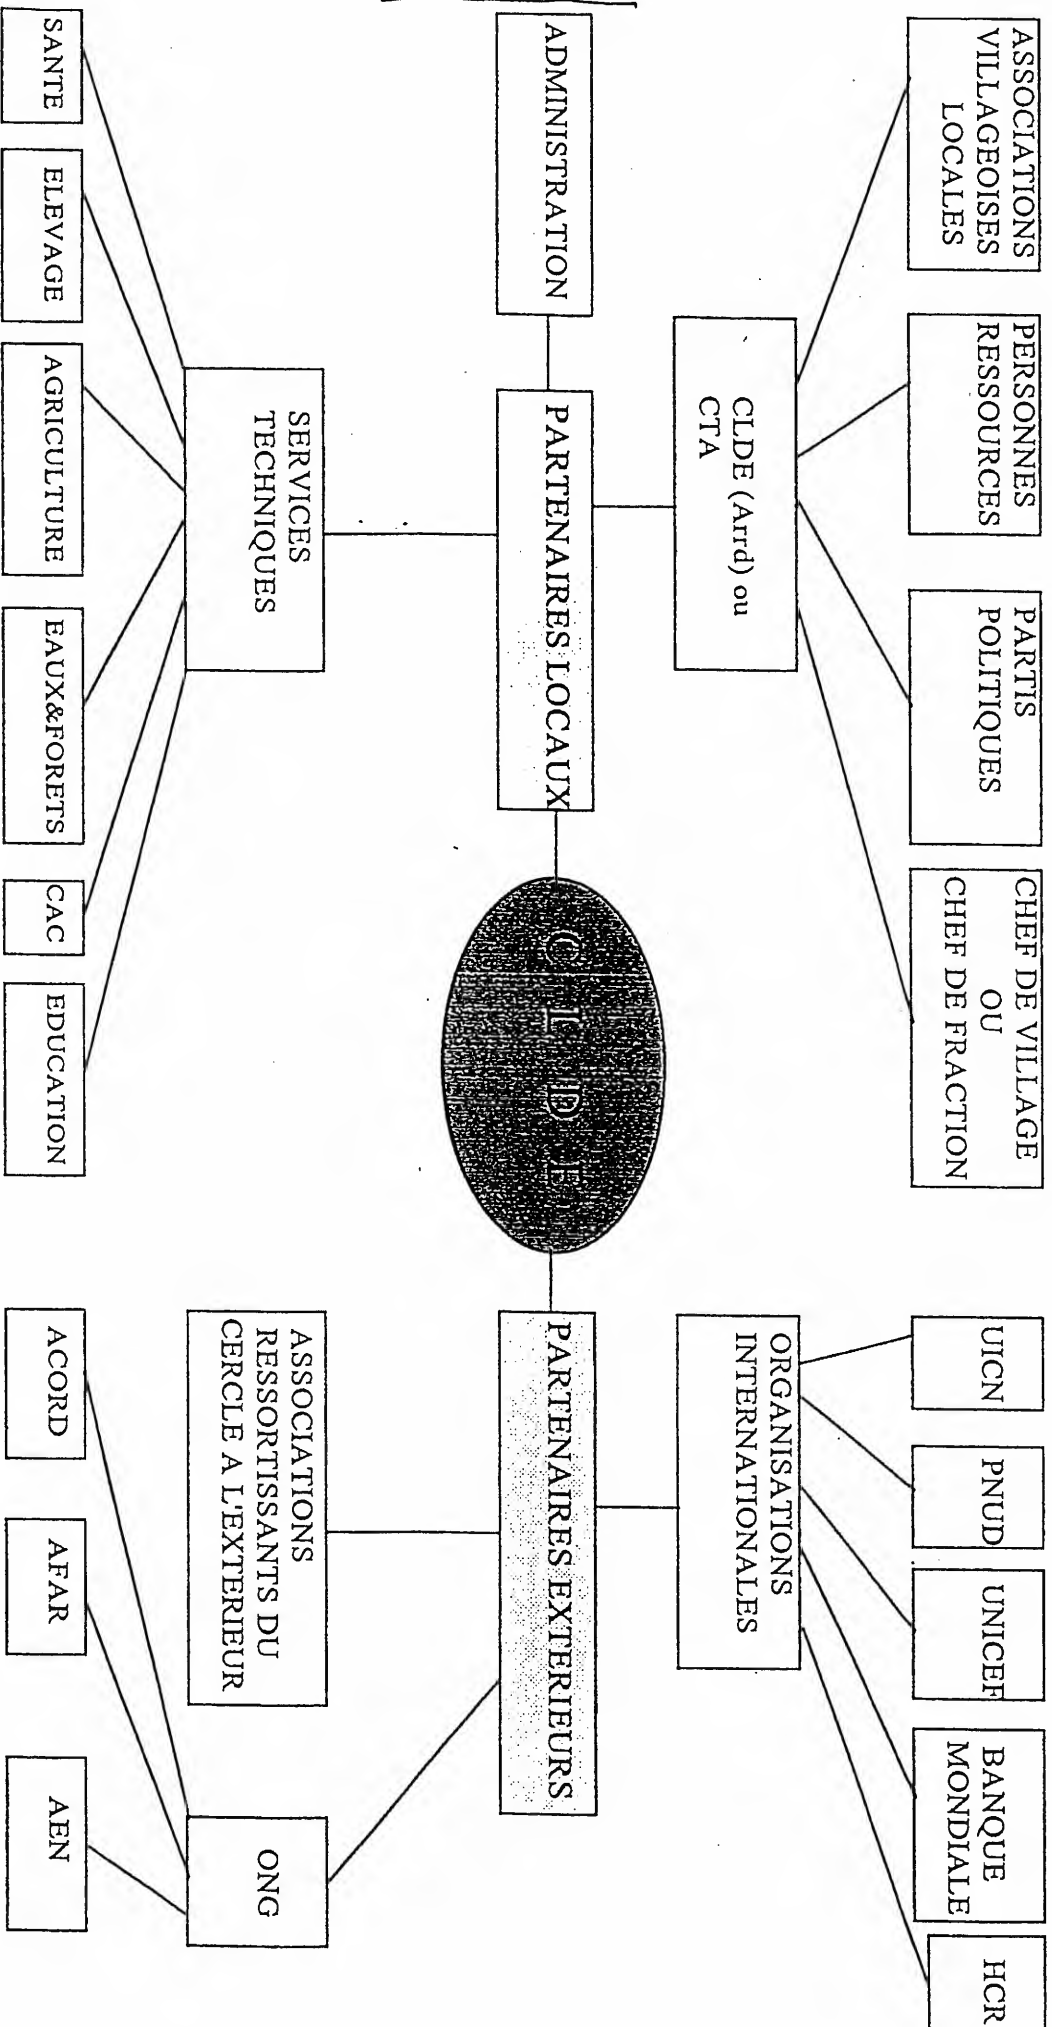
ASSOCIATIONS VILLAGEOISES LOCALES

PERSONNES RESSOURCES

PARTIS POLITIQUES

CHEF DE VILLAGE OU CHEF DE FRACTION

CLDE (Arrd) ou CTA

ADMINISTRATION

PARTENAIRES LOCAUX

SERVICES TECHNIQUES

SANTE

ELEVAGE

AGRICULTURE

EAUX&FORETS

CAC

EDUCATION

C L D E

UICN

PNUD

UNICEF

BANQUE MONDIALE

HCR

ORGANISATIONS INTERNATIONALES

PARTENAIRES EXTERIEURS

ASSOCIATIONS RESSORTISSANTS DU CERCLE A L'EXTERIEUR

ONG

ACORD

AFAR

AEN